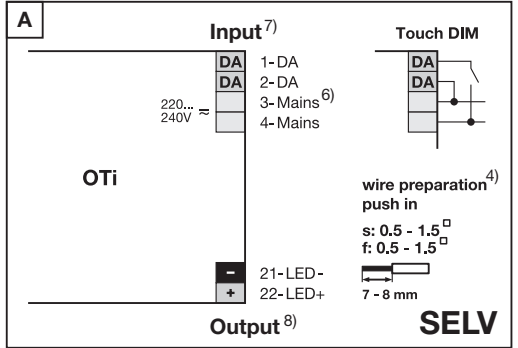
A

Input $^{7)}$

Touch DIM

DA
DA

DA 1-DA
DA 2-DA
220... 240V ≈ 3-Mains $^{6)}$
4-Mains

OTi

wire preparation $^{4)}$
push in
s: 0.5 - 1.5$^{□}$
f: 0.5 - 1.5$^{□}$

- 21-LED-
+ 22-LED+

7 - 8 mm

Output $^{8)}$

SELV